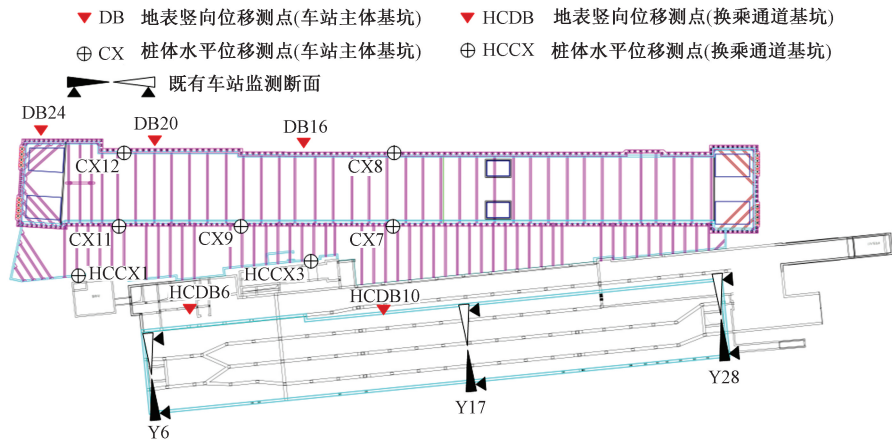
DB 地表竖向位移测点(车站主体基坑)
HCDB 地表竖向位移测点(换乘通道基坑)
CX 桩体水平位移测点(车站主体基坑)
HCCX 桩体水平位移测点(换乘通道基坑)
既有车站监测断面

DB24
DB20
DB16
CX12
CX8
CX11
CX9
CX7
HCCX1
HCCX3
HCDB6
HCDB10
Y6
Y17
Y28